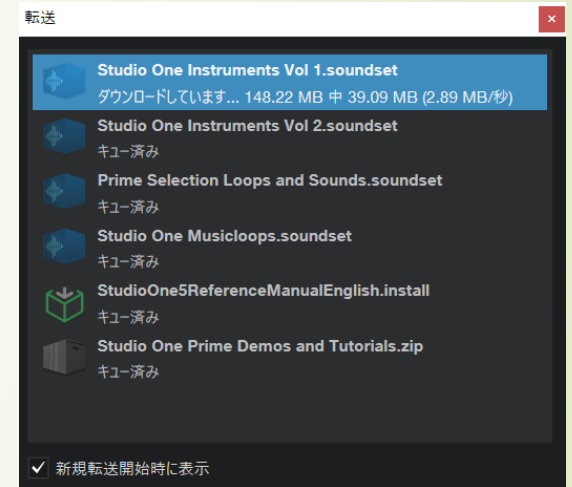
転送

Studio One Instruments Vol 1.soundset
ダウンロードしています... 148.22 MB 中 39.09 MB (2.89 MB/秒)

Studio One Instruments Vol 2.soundset
キュー済み

Prime Selection Loops and Sounds.soundset
キュー済み

Studio One Musicloops.soundset
キュー済み

StudioOne5ReferenceManualEnglish.install
キュー済み

Studio One Prime Demos and Tutorials.zip
キュー済み

新規転送開始時に表示